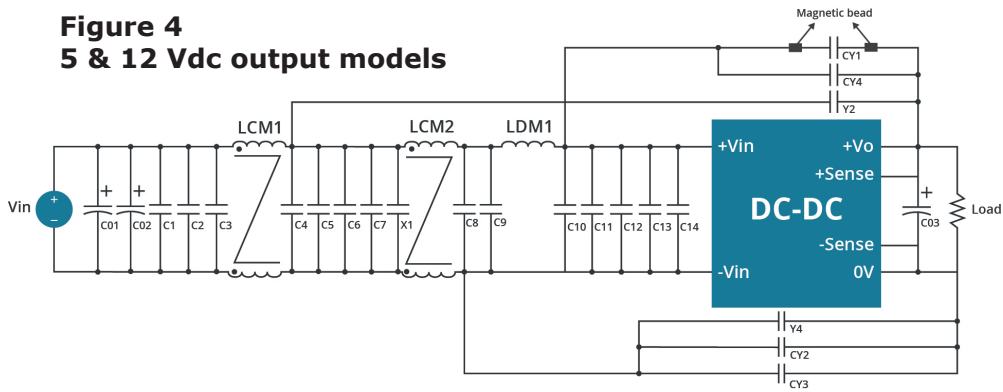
Figure 4
5 & 12 Vdc output models

Magnetic bead

CY1

CY4

Y2

LCM1

LCM2

LDM1

+Vin

+Vo

+Sense

DC-DC

-Sense

-Vin

0V

Vin

+

−

+

+

C01

C02

C1

C2

C3

C4

C5

C6

C7

X1

C8

C9

C10

C11

C12

C13

C14

+

C03

Load

Y4

CY2

CY3